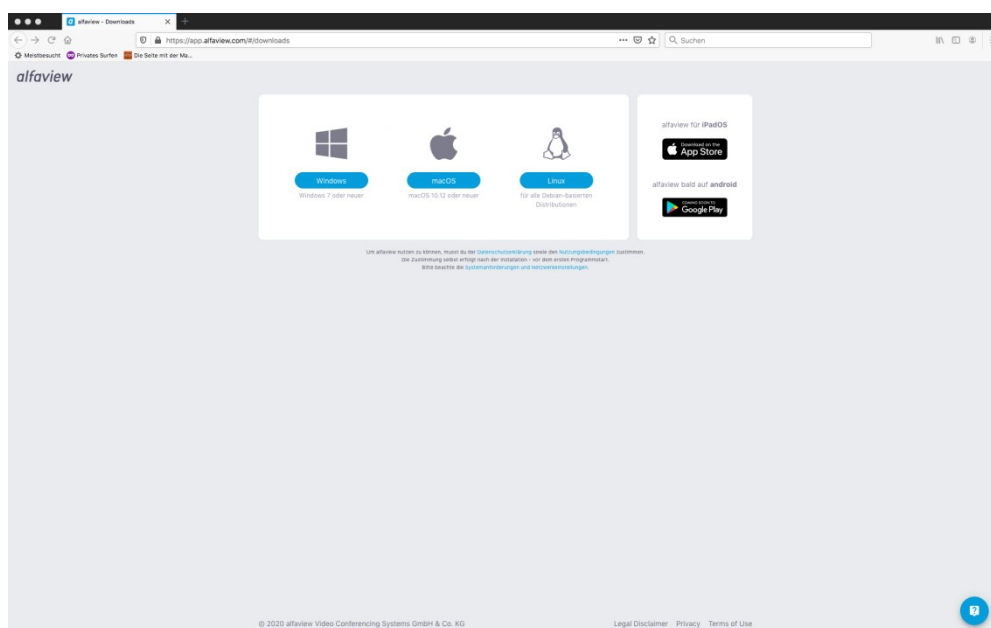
alfaview - Downloads

https://app.alfaview.com/#/downloads

Suchen

Meistbesucht Privates Surfen Die Seite mit der Ma...

alfaview

Windows
Windows 7 oder neuer

macOS
macOS 10.12 oder neuer

Linux
für alle Debian-basierten Distributionen

alfaview für iPadOS

Download on the App Store

alfaview bald auf android

COMING SOON TO Google Play

Um alfaview nutzen zu können, musst du der Datenschutzerklärung sowie den Nutzungsbedingungen zustimmen. Die Zustimmung selbst erfolgt nach der Installation - vor dem ersten Programmstart. Bitte beachte die Systemanforderungen und Netzwerkeinstellungen.

© 2020 alfaview Video Conferencing Systems GmbH & Co. KG

Legal Disclaimer Privacy Terms of Use